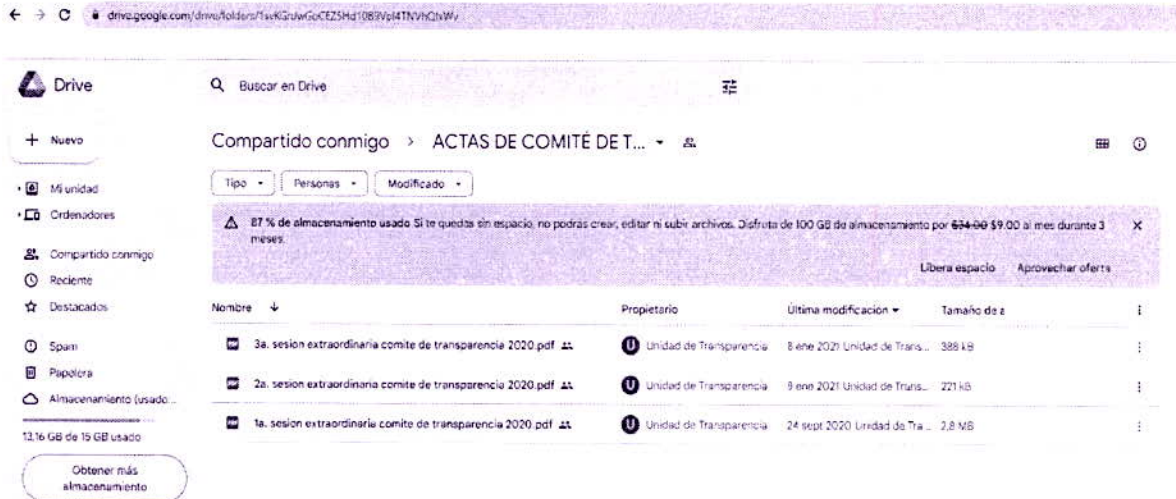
drive.google.com/drive/folders/1svKGruwGoCEZ5Hd10B9Vpl4TNVhQtvWv

Drive

Buscar en Drive

+ Nuevo

Mi unidad

Ordenadores

Compartido conmigo

Reciente

Destacados

Spam

Papelera

Almacenamiento (usado...

13,16 GB de 15 GB usado

Obtener más almacenamiento

Compartido conmigo > ACTAS DE COMITÉ DE T...

Tipo

Personas

Modificado

87 % de almacenamiento usado Si te quedas sin espacio, no podrás crear, editar ni subir archivos. Disfruta de 100 GB de almacenamiento por ~~$34.00~~ $9.00 al mes durante 3 meses.

Libera espacio

Aprovechar oferta

| Nombre ↓ | Propietario | Última modificación | Tamaño de a |
|---|---|---|---|
| 3a. sesion extraordinaria comite de transparencia 2020.pdf | Unidad de Transparencia | 8 ene 2021 Unidad de Trans... | 388 kB |
| 2a. sesion extraordinaria comite de transparencia 2020.pdf | Unidad de Transparencia | 8 ene 2021 Unidad de Trans... | 221 kB |
| 1a. sesion extraordinaria comite de transparencia 2020.pdf | Unidad de Transparencia | 24 sept 2020 Unidad de Tra... | 2,8 MB |